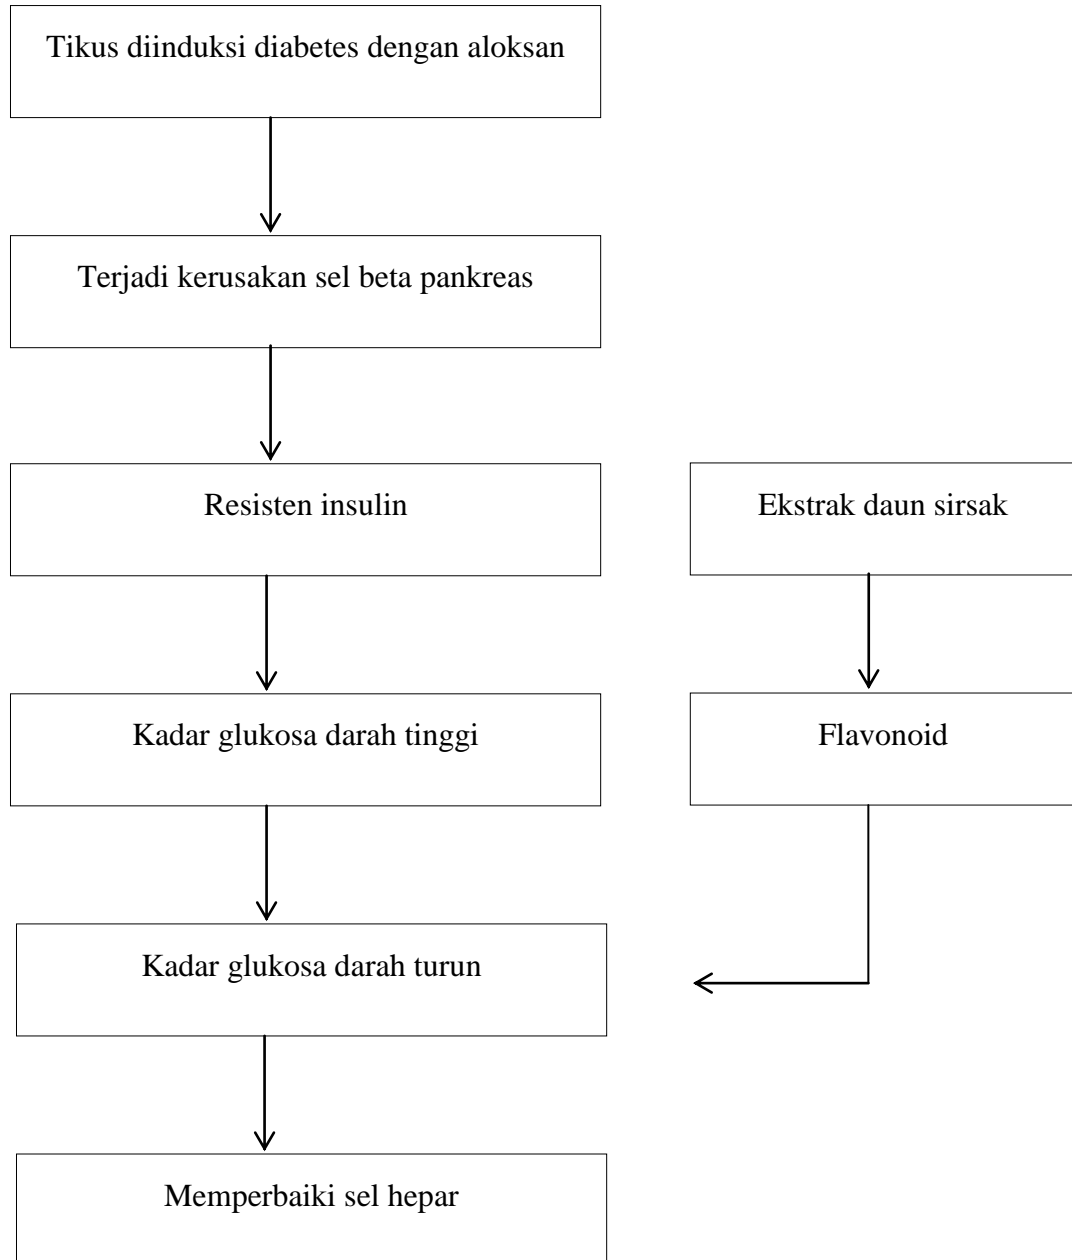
Tikus diinduksi diabetes dengan aloksan

Terjadi kerusakan sel beta pankreas

Resisten insulin

Ekstrak daun sirsak

Kadar glukosa darah tinggi

Flavonoid

Kadar glukosa darah turun

Memperbaiki sel hepar